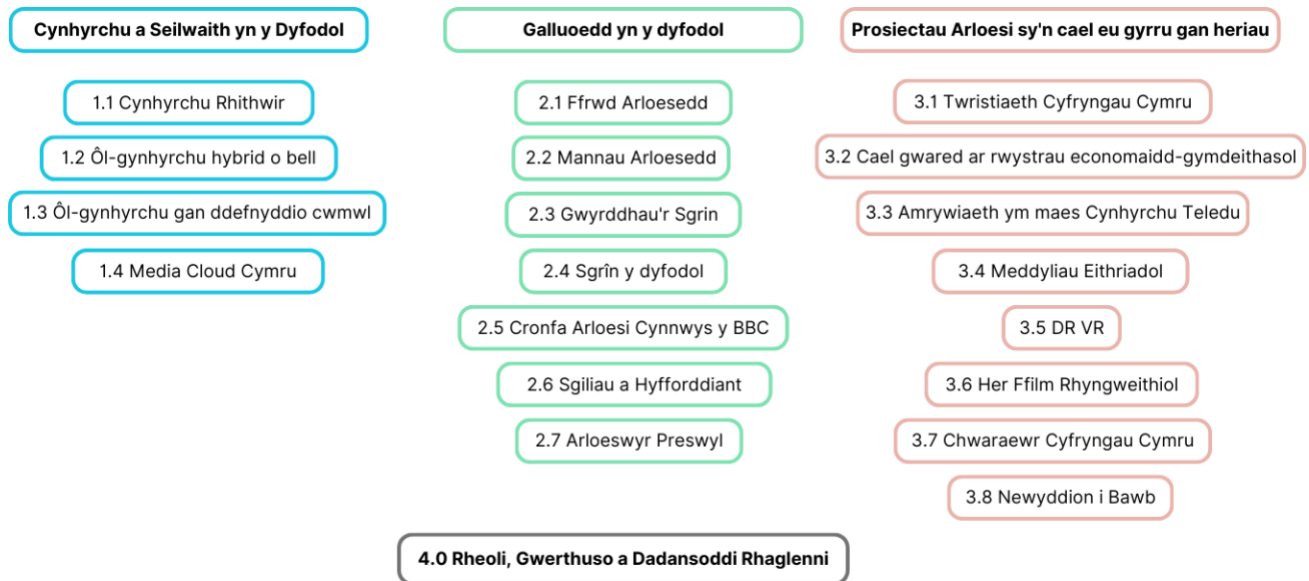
Cynhyrchu a Seilwaith yn y Dyfodol

1.1 Cynhyrchu Rhithwir

1.2 Ôl-gynhyrchu hybrid o bell

1.3 Ôl-gynhyrchu gan ddefnyddio cwmwl

1.4 Media Cloud Cymru

Galluoedd yn y dyfodol

2.1 Ffrwd Arloesedd

2.2 Mannau Arloesedd

2.3 Gwyrddhau'r Sgrin

2.4 Sgrîn y dyfodol

2.5 Cronfa Arloesi Cynnwys y BBC

2.6 Sgiliau a Hyfforddiant

2.7 Arloeswyr Preswyl

Prosiectau Arloesi sy'n cael eu gyrru gan heriau

3.1 Twristiaeth Cyfryngau Cymru

3.2 Cael gwared ar rwystrau economaidd-gymdeithasol

3.3 Amrywiaeth ym maes Cynhyrchu Teledu

3.4 Meddyliau Eithriadol

3.5 DR VR

3.6 Her Ffilm Rhyngweithiol

3.7 Chwaraewr Cyfryngau Cymru

3.8 Newyddion i Bawb

4.0 Rheoli, Gwerthuso a Dadansoddi Rhaglenni